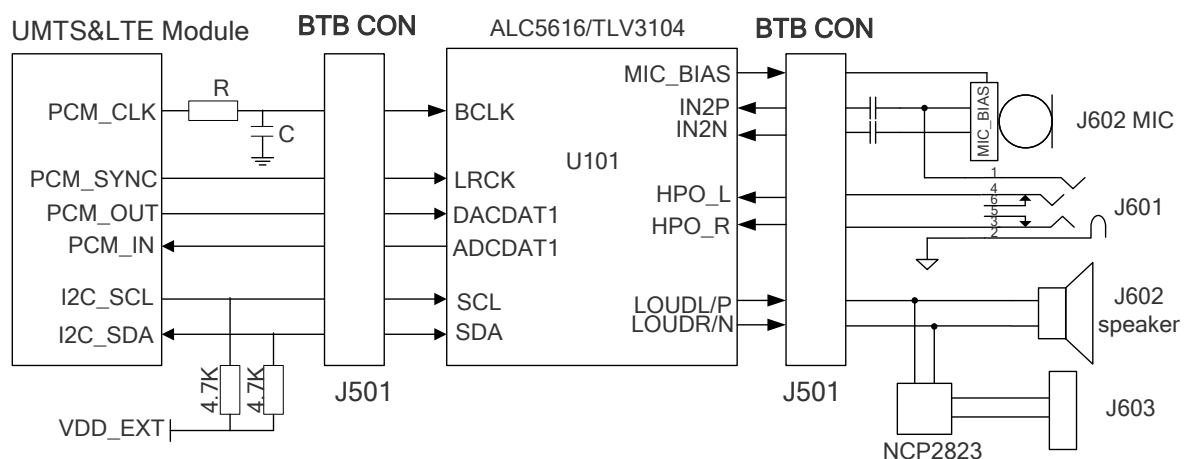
UMTS&LTE Module
BTB CON
ALC5616/TLV3104
BTB CON
PCM_CLK
R
C
PCM_SYNC
PCM_OUT
PCM_IN
I2C_SCL
I2C_SDA
4.7K
4.7K
VDD_EXT
J501
BCLK
LRCK
DACDAT1
ADCDAT1
SCL
SDA
U101
MIC_BIAS
IN2P
IN2N
HPO_L
HPO_R
LOUDL/P
LOUDR/N
J501
MIC_BIAS
J602 MIC
1
4
6
5
3
2
J601
J602
speaker
J603
NCP2823